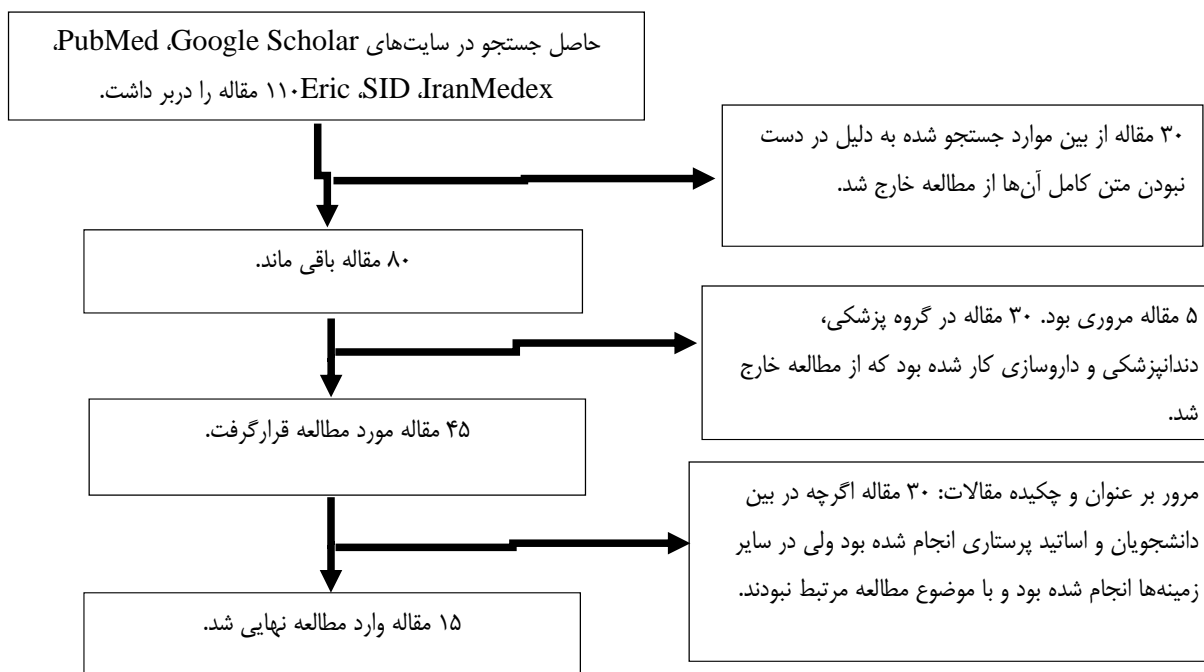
حاصل جستجو در سایت‌های PubMed، Google Scholar، IranMedex، SID، Eric ۱۱۰ مقاله را دربر داشت.

۳۰ مقاله از بین موارد جستجو شده به دلیل در دست نبودن متن کامل آن‌ها از مطالعه خارج شد.

۸۰ مقاله باقی ماند.

۵ مقاله مروری بود. ۳۰ مقاله در گروه پزشکی، دندانپزشکی و داروسازی کار شده بود که از مطالعه خارج شد.

۴۵ مقاله مورد مطالعه قرارگرفت.

مرور بر عنوان و چکیده مقالات: ۳۰ مقاله اگرچه در بین دانشجویان و اساتید پرستاری انجام شده بود ولی در سایر زمینه‌ها انجام شده بود و با موضوع مطالعه مرتبط نبودند.

۱۵ مقاله وارد مطالعه نهایی شد.